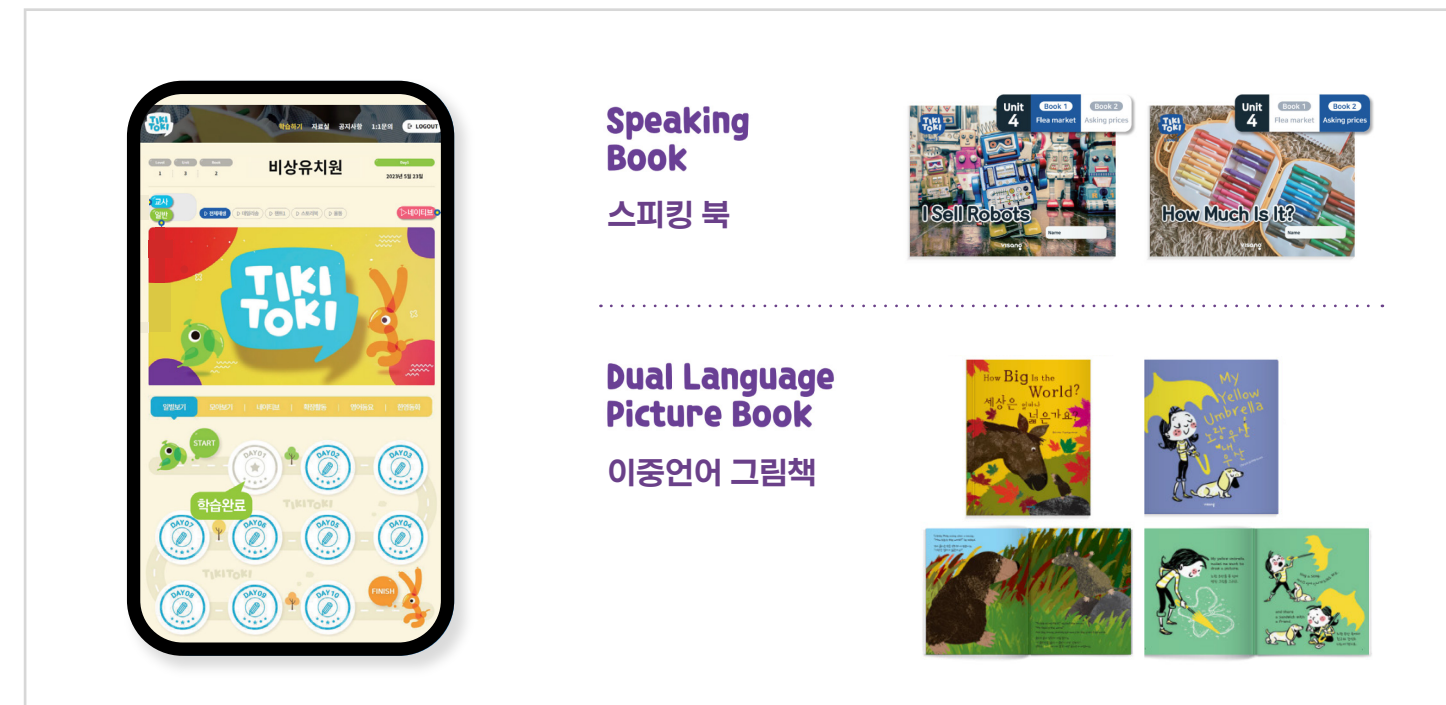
TIKI TOKI 학습하기 자료실 공지사항 1:1문의 LOGOUT

Level 1 Unit 3 Book 2

비상유치원

2023년 5월 23일

교사 일반

▷네이티브

TIKI TOKI

START

DAY01 DAY02 DAY03

학습완료

DAY07 DAY06 DAY05 DAY04

DAY08 DAY09 DAY10

FINISH

Speaking Book

스피킹 북

Unit 4 Book 1 Flea market Book 2 Asking prices

I Sell Robots

Name

visang

Unit 4 Book 1 Flea market Book 2 Asking prices

How Much Is It?

Name

visang

Dual Language Picture Book

이중언어 그림책

How Big Is the World?

세상은 얼마나 넓은가요?

My Yellow Umbrella

노랑 우산